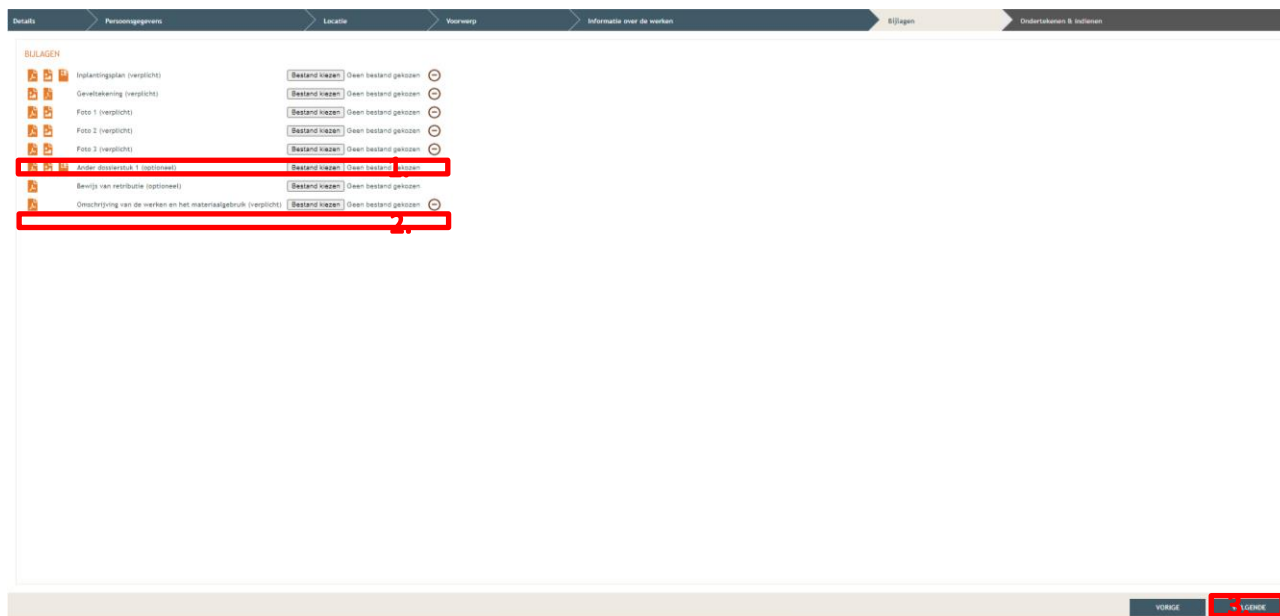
Details | Persoonsgegevens | Locatie | Voorwerp | Informatie over de werken | Bijlagen | Ondertekenen & indienen

BIJLAGEN

Inplantingsplan (verplicht) Bestand kiezen Geen bestand gekozen

Geveltekening (verplicht) Bestand kiezen Geen bestand gekozen

Foto 1 (verplicht) Bestand kiezen Geen bestand gekozen

Foto 2 (verplicht) Bestand kiezen Geen bestand gekozen

Foto 3 (verplicht) Bestand kiezen Geen bestand gekozen

Ander dossierstuk 1 (optioneel) Bestand kiezen Geen bestand gekozen

1.

Bewijs van retributie (optioneel) Bestand kiezen Geen bestand gekozen

Omschrijving van de werken en het materiaalgebruik (verplicht) Bestand kiezen Geen bestand gekozen

2.

VORIGE

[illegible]LGENDE